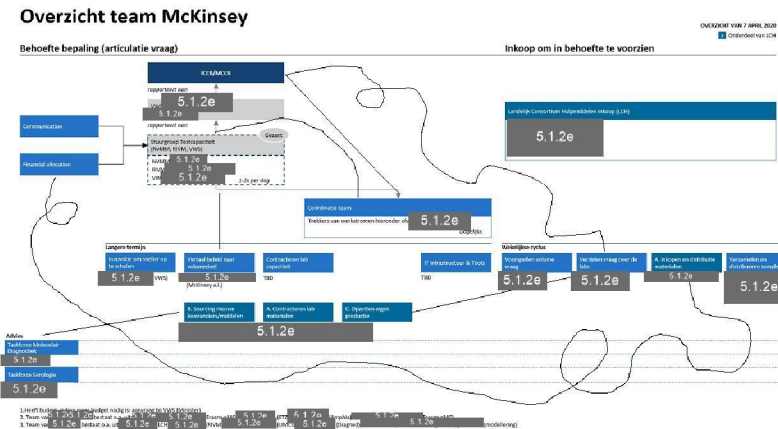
Overzicht team McKinsey

OVERZICHT VAN 7 APRIL 2020

Onderdeel van LCH

Behoefte bepaling (articulatie vraag)

Inkoop om in behoefte te voorzien

ICCB/MCCB

rapporteert aan

5.1.2e

5.1.2e

rapporteert aan

Communication

Financial allocation

Gestart

Stuurgroep Testcapaciteit (NVMM, RIVM, VWS)

5.1.2e

5.1.2e

5.1.2e

1-2x per dag

Landelijk Consortium Hulpmiddelen Inkoop (LCH)

5.1.2e

Coördinatie team

Trekkers van verschillende stromen 5.1.2e

Langere termijn

Wekelijkse cyclus

Innovatie om testen op te schalen

5.1.2e (VWS)

Vertaal beleid naar volumedoel

5.1.2e (McKinsey a.i.)

Contracteren lab capaciteit

TBD

IT infrastructuur & Tools

TBD

Voorspellen volume vraag

5.1.2e

Verdelen vraag over de labs

5.1.2e

A. Inkopen en distributie materialen

5.1.2e

Verzamelen en distribueren sample

5.1.2e

B. Sourcing nieuwe leveranciers/middelen

A. Contracteren lab materialen

C. Opzetten eigen productie

5.1.2e

Advies

Taskforce Moleculair Diagnostiek

5.1.2e

Taskforce Serologie

5.1.2e

1. Hoe? budget nodig is: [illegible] bij VWS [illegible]

2. Team vo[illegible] 5.1.2e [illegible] 5.1.2e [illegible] 5.1.2e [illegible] 5.1.2e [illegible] 5.1.2e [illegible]

3. Team va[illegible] 5.1.2e bestaat o.a. uit 5.1.2e (LCH) 5.1.2e (RIVM) 5.1.2e (UMC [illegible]) 5.1.2e (Diagnostiek) 5.1.2e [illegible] (modellering)